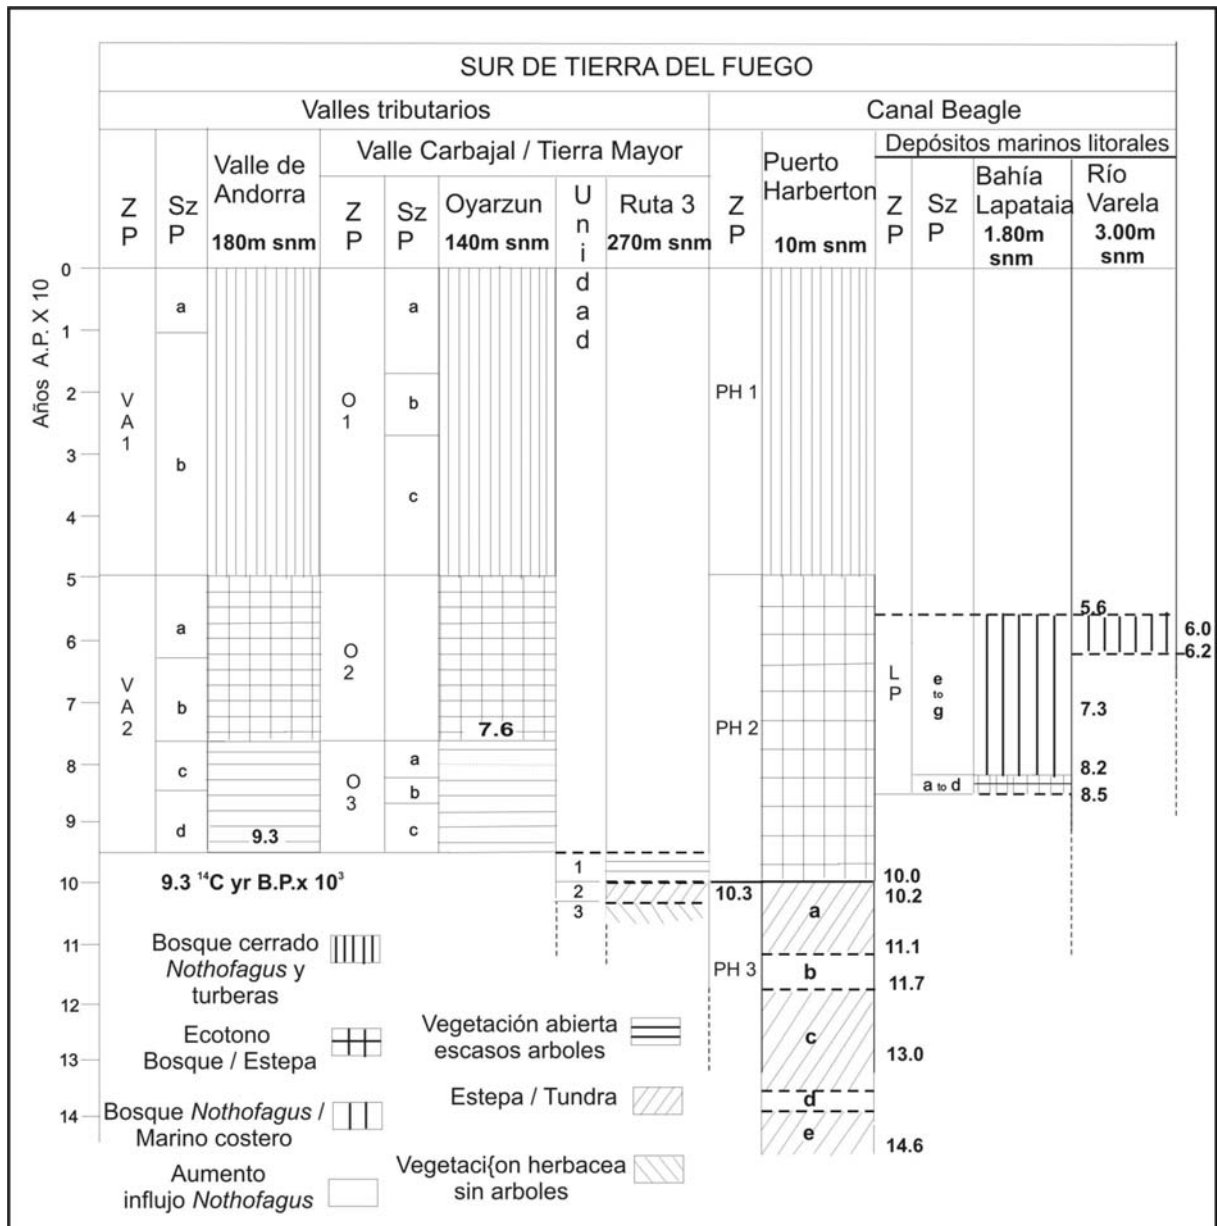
SUR DE TIERRA DEL FUEGO

Valles tributarios

Canal Beagle

| Z P | Sz P | Valle de Andorra 180m snm | Z P | Sz P | Oyarzun 140m snm | Unidad | Ruta 3 270m snm | Z P | Puerto Harberton 10m snm | Z P | Sz P | Bahía Lapataia 1.80m snm | Río Varela 3.00m snm |
|---|---|---|---|---|---|---|---|---|---|---|---|---|---|

Valle Carbajal / Tierra Mayor

Depósitos marinos litorales

Años A.P. X 10

0
1
2
3
4
5
6
7
8
9
10
11
12
13
14

VA 1
a
b

VA 2
a
b
c
d
9.3

O 1
a
b
c

O 2

O 3
a
b
c

7.6

1
2
3

PH 1

PH 2

PH 3
10.3
a
b
c
d
e

10.0
10.2
11.1
11.7
13.0
14.6

LP
e to g
a to d

5.6
6.0
6.2
7.3
8.2
8.5

9.3 $^{14}$C yr B.P.x $10^3$

Bosque cerrado *Nothofagus* y turberas

Ecotono Bosque / Estepa

Bosque *Nothofagus* / Marino costero

Aumento influjo *Nothofagus*

Vegetación abierta escasos arboles

Estepa / Tundra

Vegetaci{on herbacea sin arboles